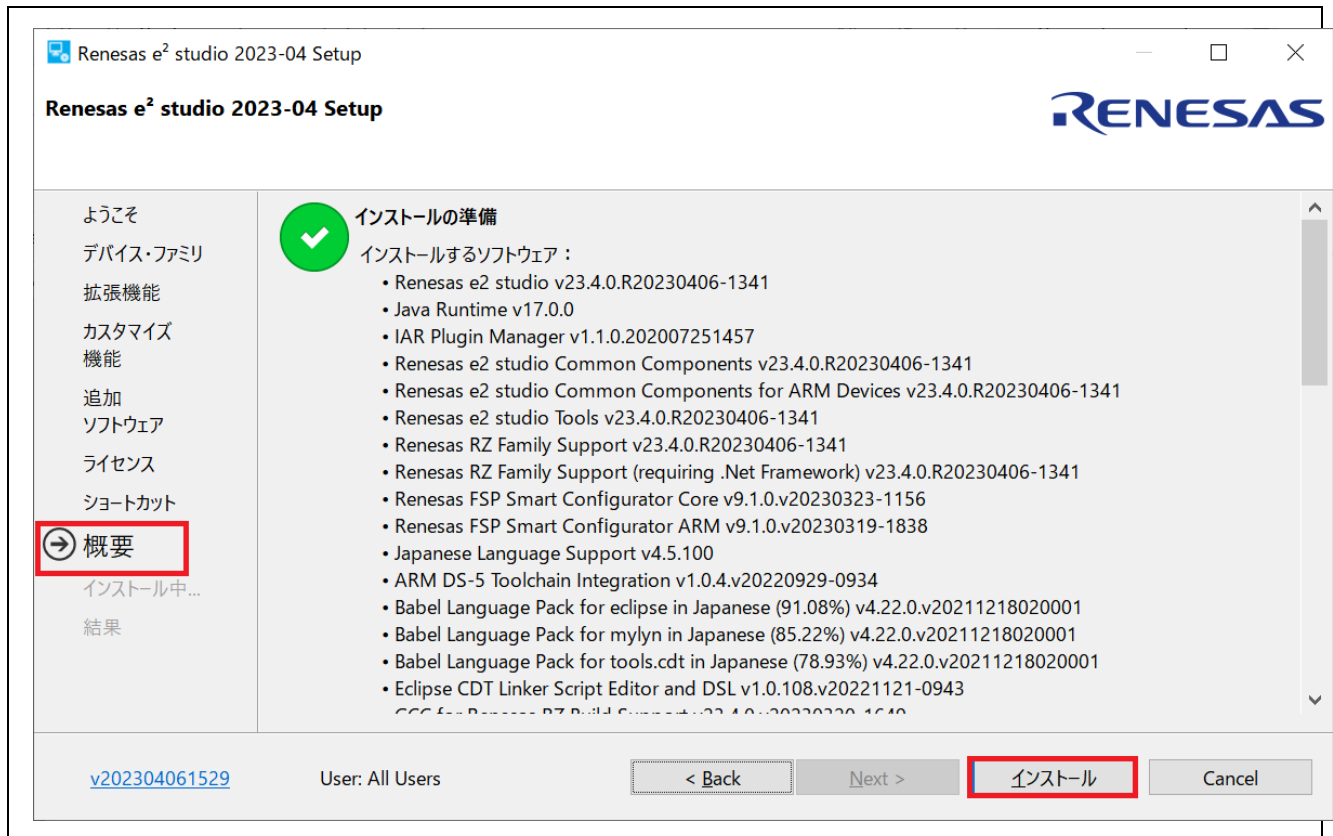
Renesas e² studio 2023-04 Setup

Renesas e² studio 2023-04 Setup

RENESAS

ようこそ
デバイス・ファミリ
拡張機能
カスタマイズ機能
追加ソフトウェア
ライセンス
ショートカット
概要
インストール中...
結果

インストールの準備
インストールするソフトウェア：
• Renesas e2 studio v23.4.0.R20230406-1341
• Java Runtime v17.0.0
• IAR Plugin Manager v1.1.0.202007251457
• Renesas e2 studio Common Components v23.4.0.R20230406-1341
• Renesas e2 studio Common Components for ARM Devices v23.4.0.R20230406-1341
• Renesas e2 studio Tools v23.4.0.R20230406-1341
• Renesas RZ Family Support v23.4.0.R20230406-1341
• Renesas RZ Family Support (requiring .Net Framework) v23.4.0.R20230406-1341
• Renesas FSP Smart Configurator Core v9.1.0.v20230323-1156
• Renesas FSP Smart Configurator ARM v9.1.0.v20230319-1838
• Japanese Language Support v4.5.100
• ARM DS-5 Toolchain Integration v1.0.4.v20220929-0934
• Babel Language Pack for eclipse in Japanese (91.08%) v4.22.0.v20211218020001
• Babel Language Pack for mylyn in Japanese (85.22%) v4.22.0.v20211218020001
• Babel Language Pack for tools.cdt in Japanese (78.93%) v4.22.0.v20211218020001
• Eclipse CDT Linker Script Editor and DSL v1.0.108.v20221121-0943
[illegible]

v202304061529
User: All Users
< Back
Next >
インストール
Cancel